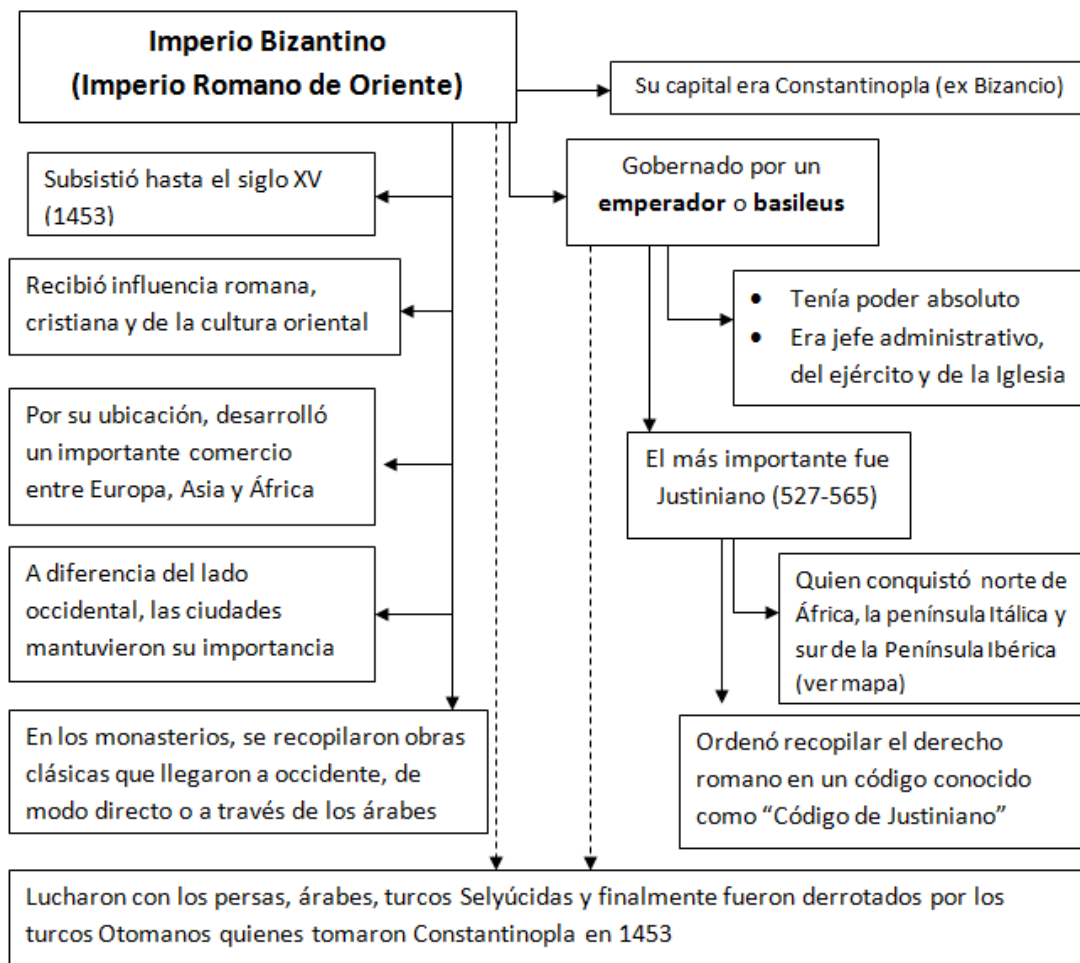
Imperio Bizantino
(Imperio Romano de Oriente)

Su capital era Constantinopla (ex Bizancio)

Subsistió hasta el siglo XV (1453)

Gobernado por un **emperador** o **basileus**

Recibió influencia romana, cristiana y de la cultura oriental

- Tenía poder absoluto
- Era jefe administrativo, del ejército y de la Iglesia

Por su ubicación, desarrolló un importante comercio entre Europa, Asia y África

El más importante fue Justiniano (527-565)

A diferencia del lado occidental, las ciudades mantuvieron su importancia

Quien conquistó norte de África, la península Itálica y sur de la Península Ibérica (ver mapa)

En los monasterios, se recopilaron obras clásicas que llegaron a occidente, de modo directo o a través de los árabes

Ordenó recopilar el derecho romano en un código conocido como "Código de Justiniano"

Lucharon con los persas, árabes, turcos Selyúcidas y finalmente fueron derrotados por los turcos Otomanos quienes tomaron Constantinopla en 1453